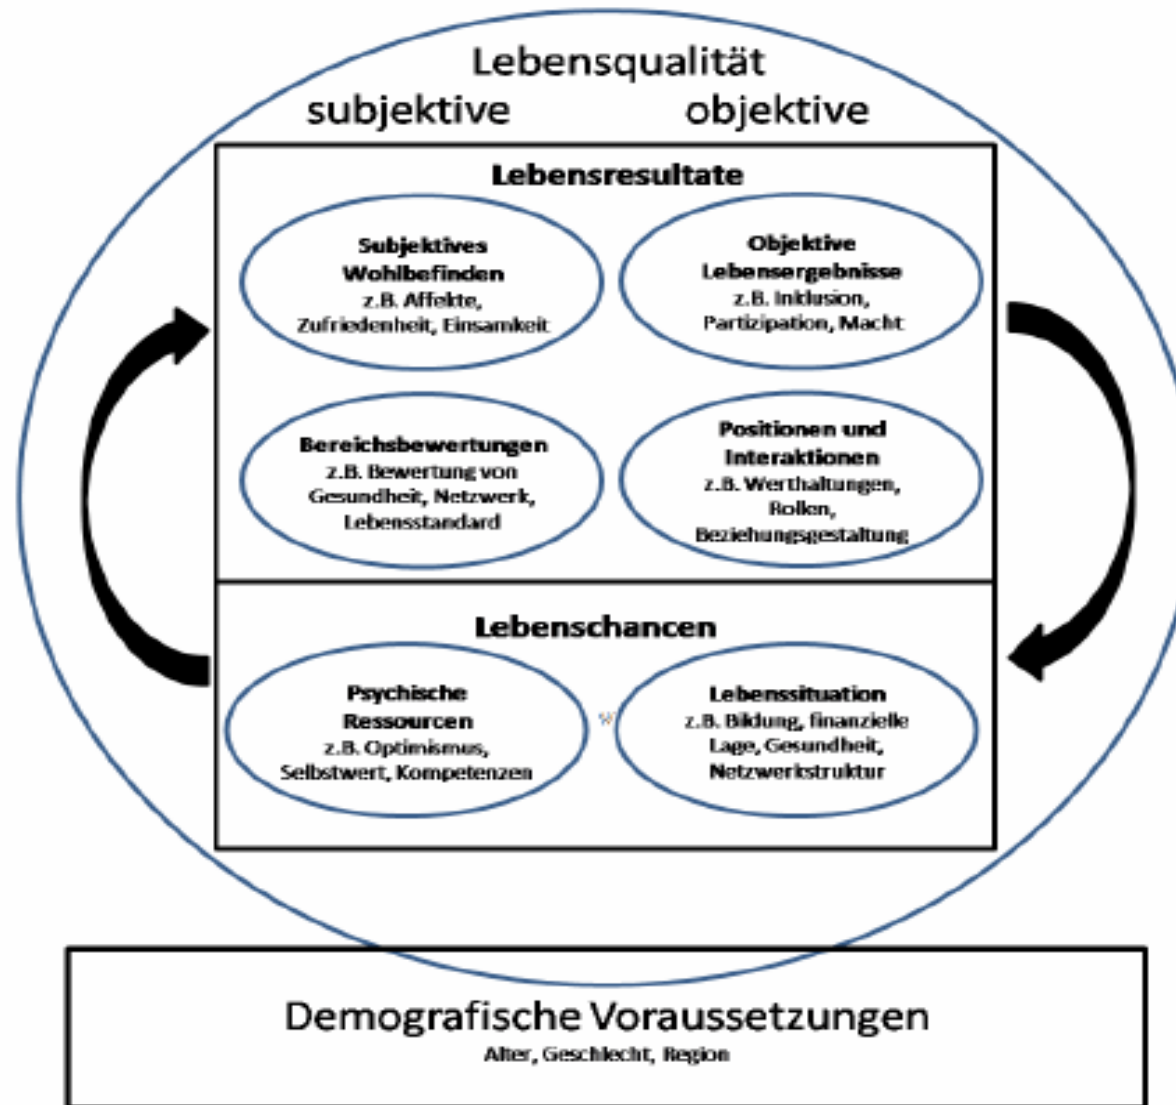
Lebensqualität
subjektive objektive

Lebensresultate

Subjektives Wohlbefinden
z.B. Affekte, Zufriedenheit, Einsamkeit

Objektive Lebensergebnisse
z.B. Inklusion, Partizipation, Macht

Bereichsbewertungen
z.B. Bewertung von Gesundheit, Netzwerk, Lebensstandard

Positionen und Interaktionen
z.B. Werthaltungen, Rollen, Beziehungsgestaltung

Lebenschancen

Psychische Ressourcen
z.B. Optimismus, Selbstwert, Kompetenzen

Lebenssituation
z.B. Bildung, finanzielle Lage, Gesundheit, Netzwerkstruktur

Demografische Voraussetzungen
Alter, Geschlecht, Region